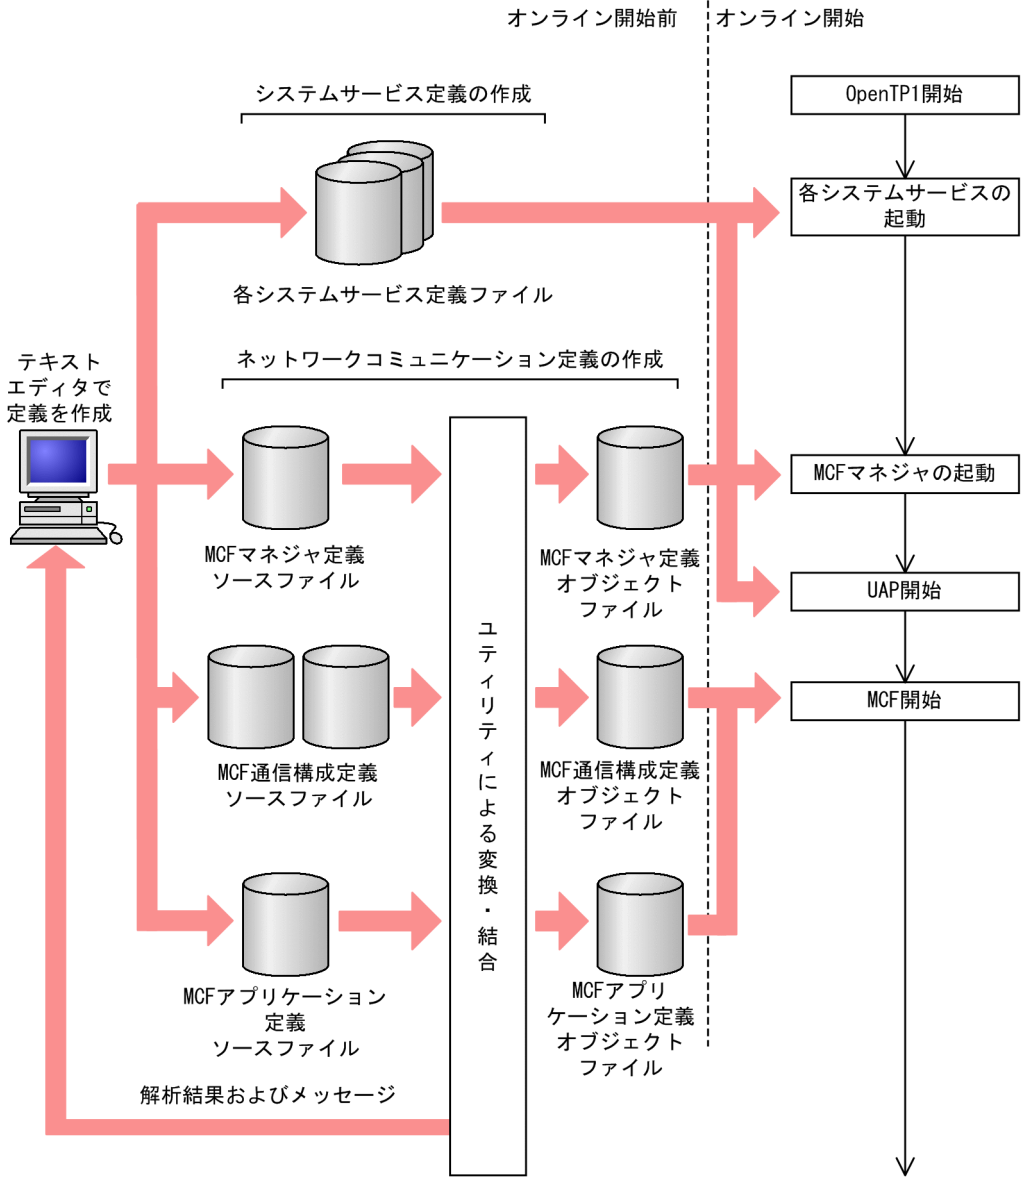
オンライン開始前

オンライン開始

システムサービス定義の作成

各システムサービス定義ファイル

OpenTP1開始

各システムサービスの起動

テキストエディタで定義を作成

ネットワークコミュニケーション定義の作成

MCFマネジャ定義ソースファイル

ユティリティによる変換・結合

MCFマネジャ定義オブジェクトファイル

MCFマネジャの起動

UAP開始

MCF通信構成定義ソースファイル

MCF通信構成定義オブジェクトファイル

MCF開始

MCFアプリケーション定義ソースファイル

MCFアプリケーション定義オブジェクトファイル

解析結果およびメッセージ